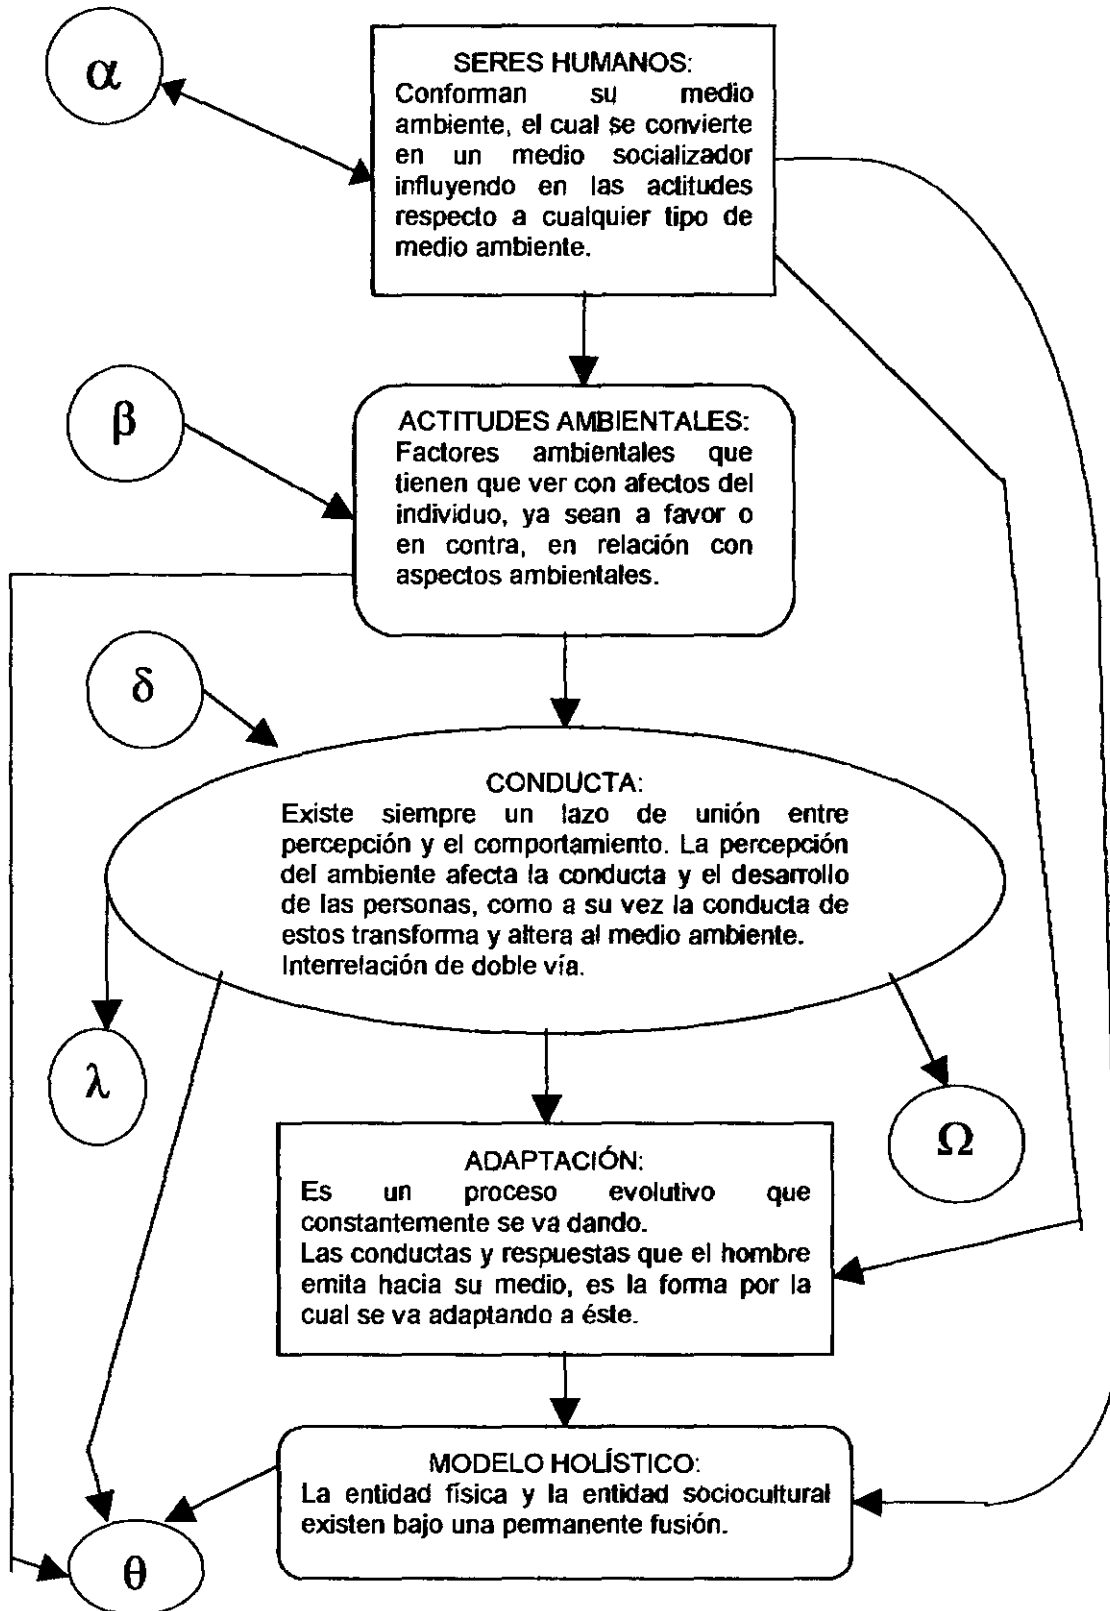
$\alpha$

SERES HUMANOS:
Conforman su medio ambiente, el cual se convierte en un medio socializador influyendo en las actitudes respecto a cualquier tipo de medio ambiente.

$\beta$

ACTITUDES AMBIENTALES:
Factores ambientales que tienen que ver con afectos del individuo, ya sean a favor o en contra, en relación con aspectos ambientales.

$\delta$

CONDUCTA:
Existe siempre un lazo de unión entre percepción y el comportamiento. La percepción del ambiente afecta la conducta y el desarrollo de las personas, como a su vez la conducta de estos transforma y altera al medio ambiente. Interrelación de doble vía.

$\lambda$

$\Omega$

ADAPTACIÓN:
Es un proceso evolutivo que constantemente se va dando.
Las conductas y respuestas que el hombre emita hacia su medio, es la forma por la cual se va adaptando a éste.

MODELO HOLÍSTICO:
La entidad física y la entidad sociocultural existen bajo una permanente fusión.

$\theta$